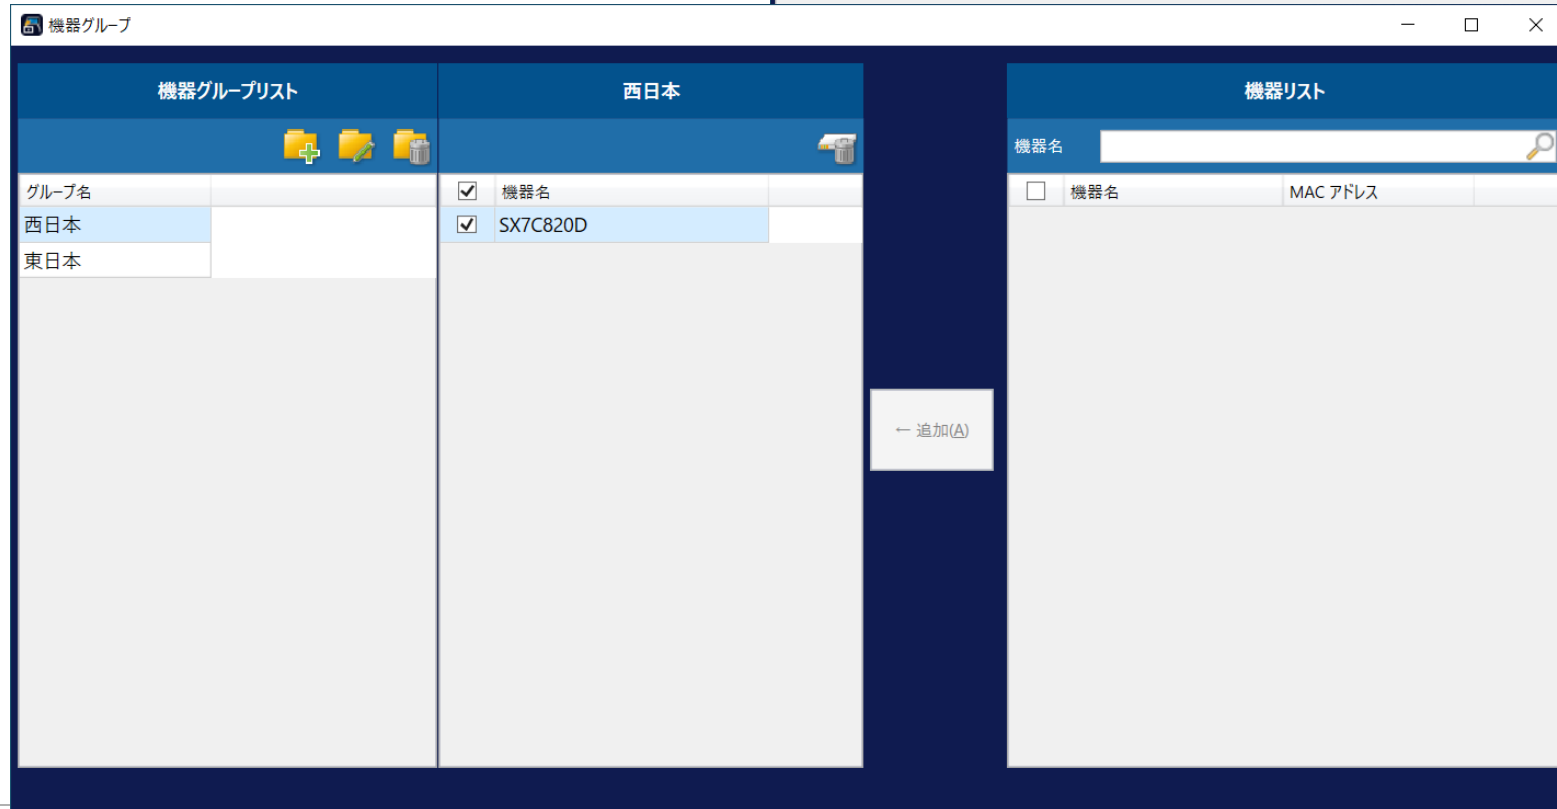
機器グループ

機器グループリスト

| グループ名 |
|---|
| 西日本 |
| 東日本 |

西日本

| ☑ | 機器名 |
|---|---|
| ☑ | SX7C820D |

← 追加(A)

機器リスト

機器名

| ☐ | 機器名 | MAC アドレス |
|---|---|---|